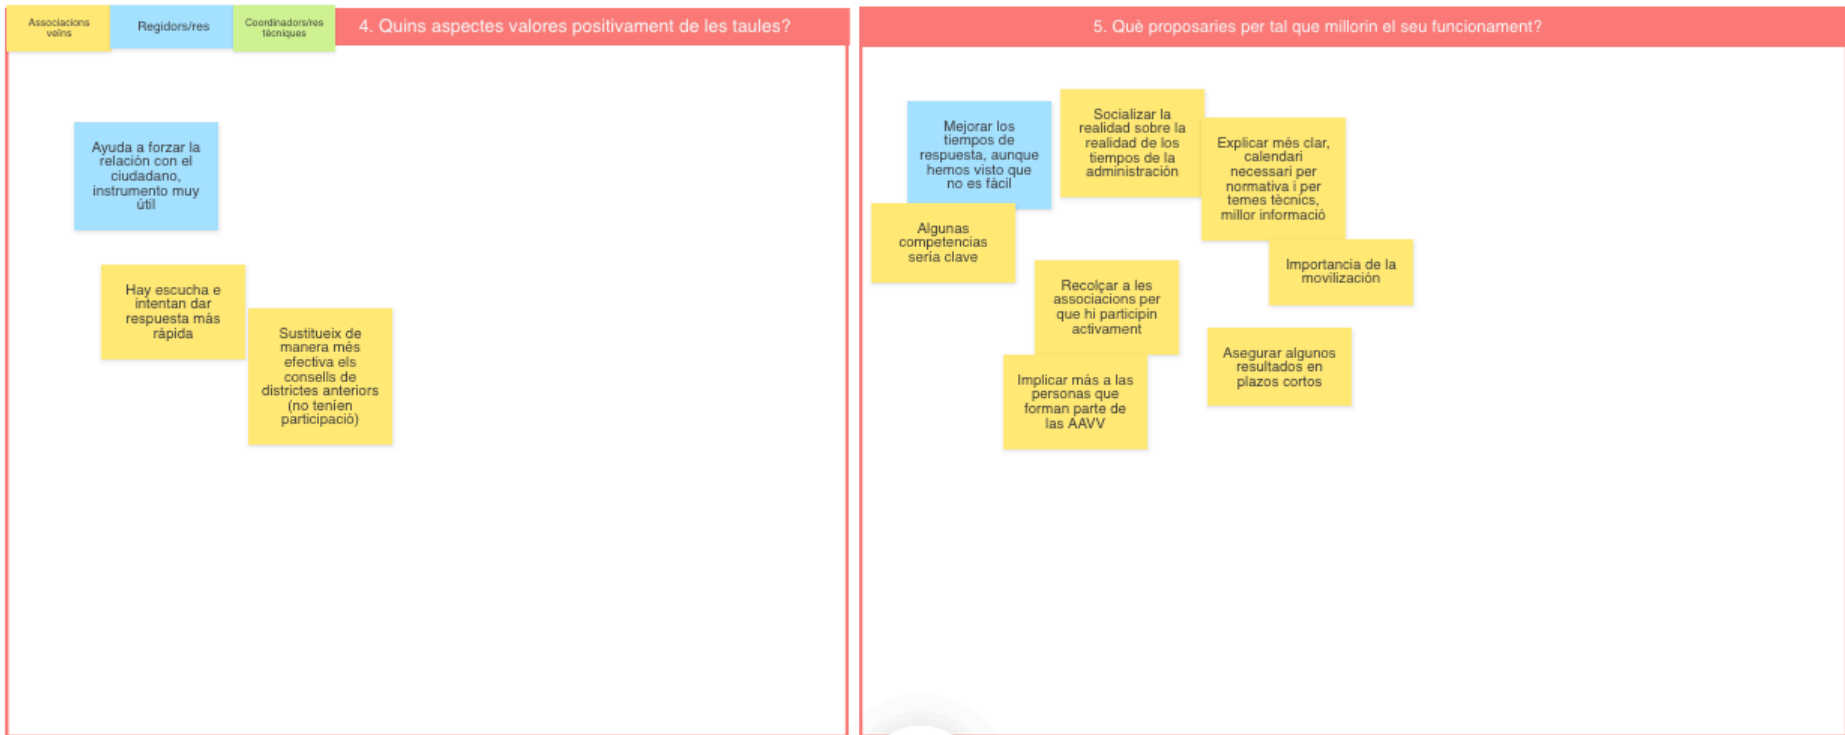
Associacions veïns

Regidors/res

Coordinadors/res tècniques

4. Quins aspectes valores positivament de les taules?

Ayuda a forzar la relación con el ciudadano, instrumento muy útil

Hay escucha e intentan dar respuesta más rápida

Sustitueix de manera més efectiva els consells de districtes anteriors (no tenien participació)

5. Què proposaries per tal que millorin el seu funcionament?

Mejorar los tiempos de respuesta, aunque hemos visto que no es fácil

Socializar la realidad sobre la realidad de los tiempos de la administración

Explicar més clar, calendari necessari per normativa i per temes tècnics, millor informació

Algunas competencias sería clave

Importancia de la movilización

Recolçar a les associacions per que hi participin activament

Asegurar algunos resultados en plazos cortos

Implicar más a las personas que forman parte de las AAVV